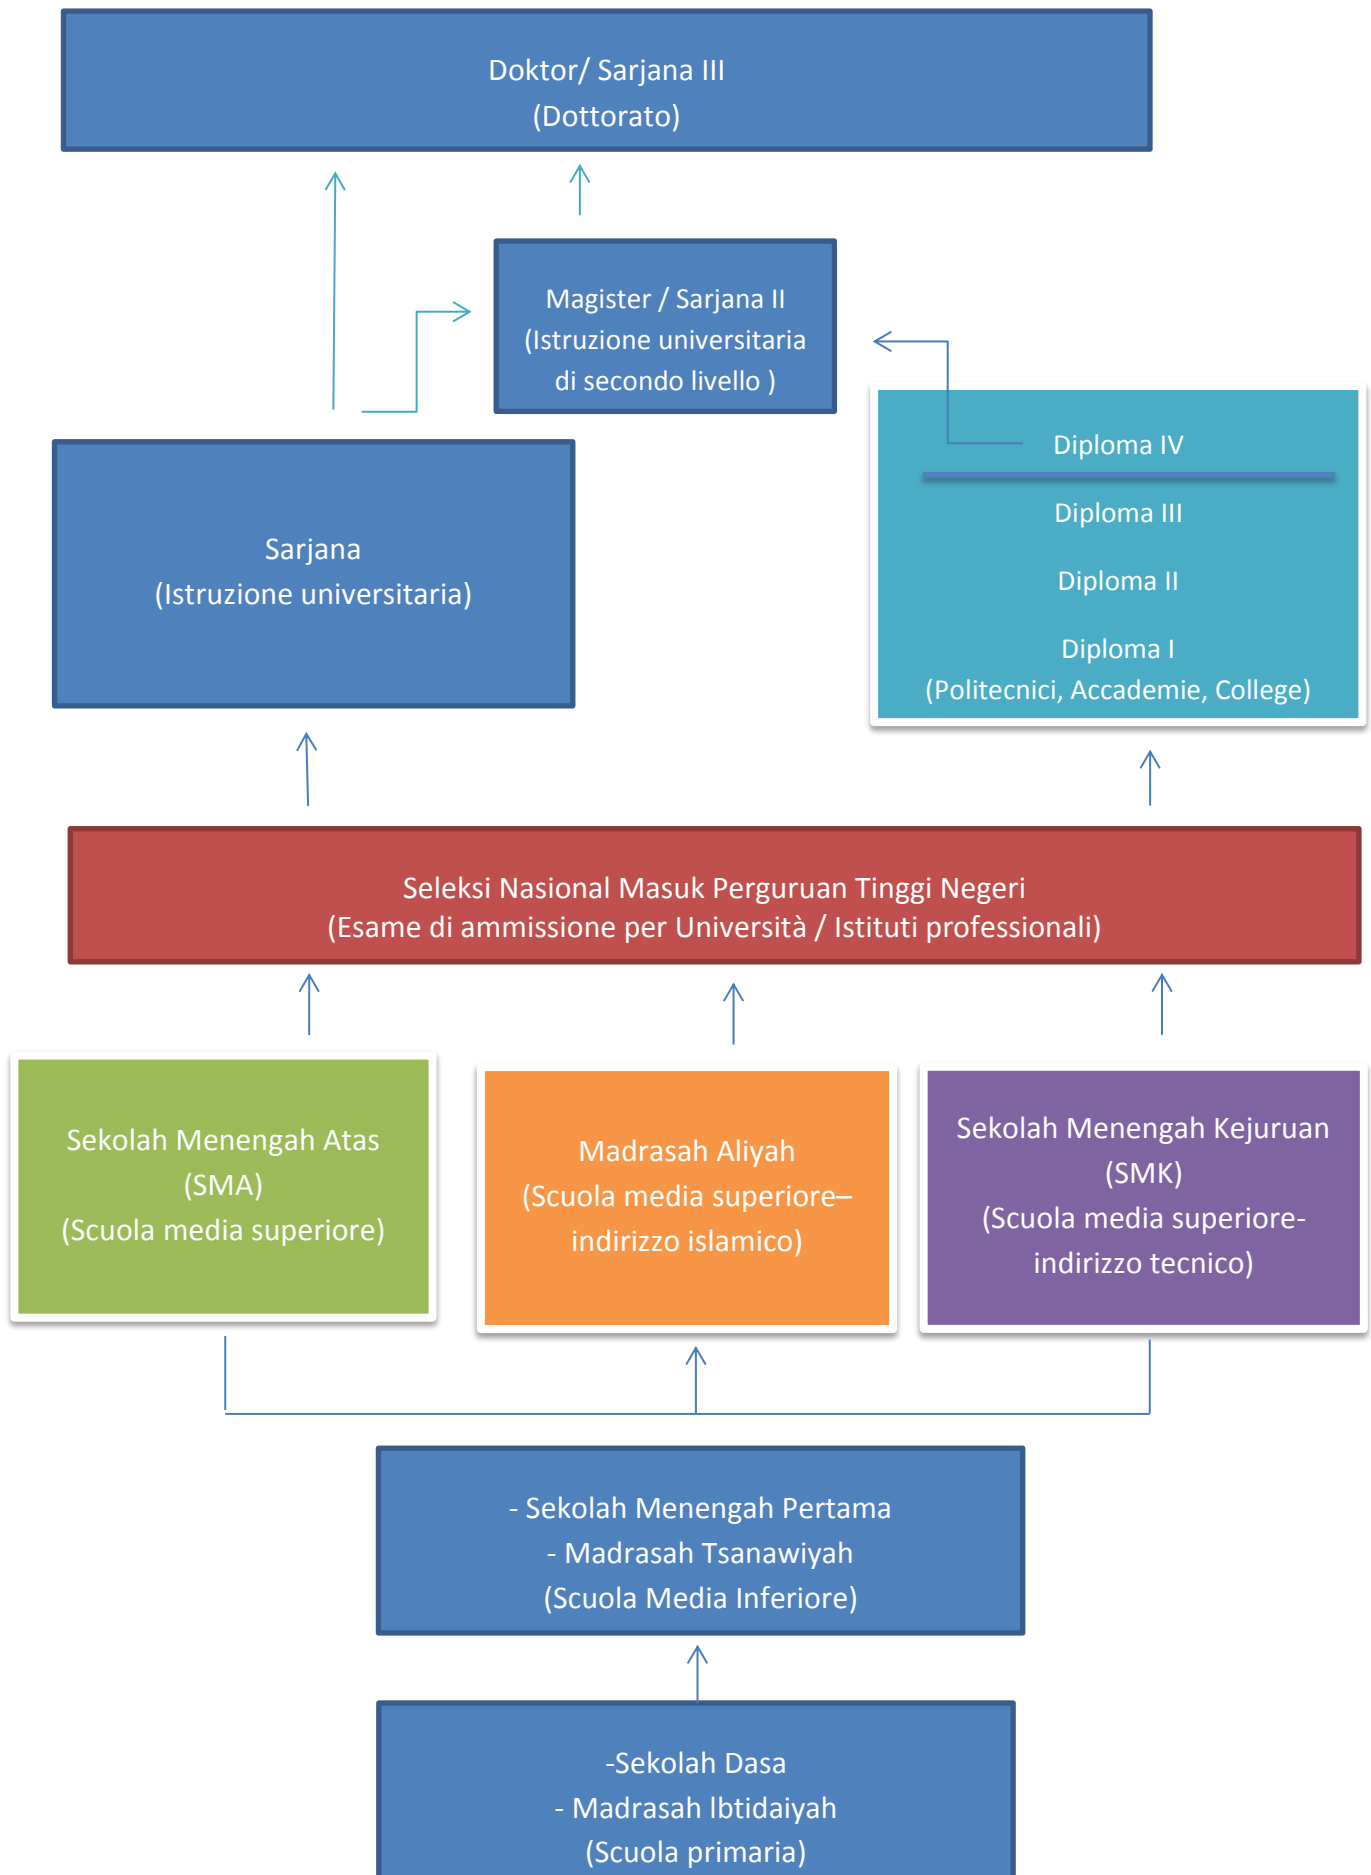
Doktor/ Sarjana III
(Dottorato)

Magister / Sarjana II
(Istruzione universitaria di secondo livello )

Sarjana
(Istruzione universitaria)

Diploma IV

Diploma III

Diploma II

Diploma I
(Politecnici, Accademie, College)

Seleksi Nasional Masuk Perguruan Tinggi Negeri
(Esame di ammissione per Università / Istituti professionali)

Sekolah Menengah Atas
(SMA)
(Scuola media superiore)

Madrasah Aliyah
(Scuola media superiore– indirizzo islamico)

Sekolah Menengah Kejuruan
(SMK)
(Scuola media superiore- indirizzo tecnico)

- Sekolah Menengah Pertama
- Madrasah Tsanawiyah
(Scuola Media Inferiore)

-Sekolah Dasa
- Madrasah Ibtidaiyah
(Scuola primaria)